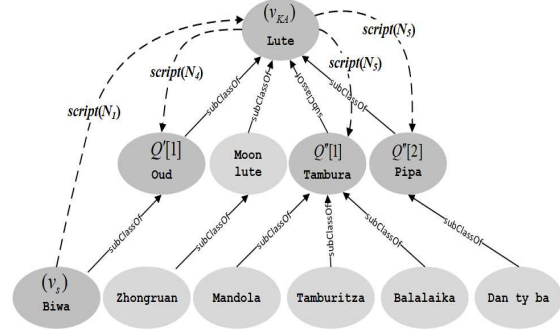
$(v_{KA})$
Lute

$script(N_1)$

$script(N_4)$

$script(N_5)$

$script(N_5)$

subClassOf

subClassOf

subClassOf

subClassOf

$Q'[1]$
Oud

Moon lute

$Q''[1]$
Tambura

$Q''[2]$
Pipa

subClassOf

subClassOf

subClassOf

subClassOf

subClassOf

subClassOf

$(v_s)$
Biwa

Zhongruan

Mandola

Tamburitza

Balalaika

Dan ty ba